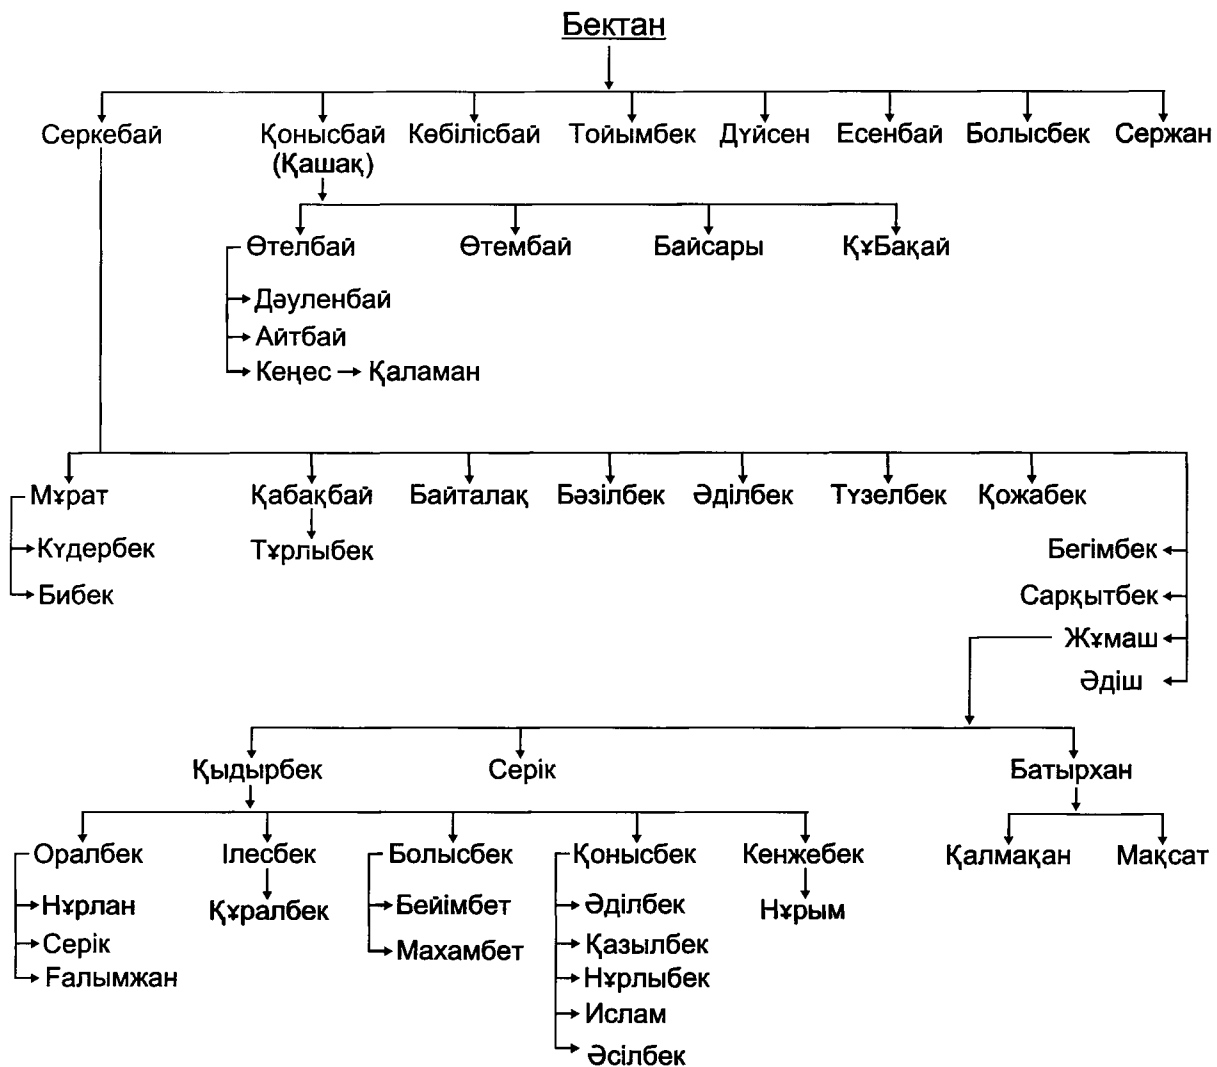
Бектан

Серкебай
Қонысбай (Қашақ)
Көбілісбай
Тойымбек
Дүйсен
Есенбай
Болысбек
Сержан

Өтелбай
Өтембай
Байсары
ҚұБақай

Дәуленбай
Айтбай
Кеңес → Қаламан

Мұрат
Қабақбай
Байталақ
Бәзілбек
Әділбек
Түзелбек
Қожабек

Күдербек
Бибек

Тұрлыбек

Бегімбек
Сарқытбек
Жұмаш
Әдіш

Қыдырбек
Серік
Батырхан

Оралбек
Ілесбек
Болысбек
Қонысбек
Кенжебек

Қалмақан
Мақсат

Нұрлан
Серік
Ғалымжан

Құралбек

Бейімбет
Махамбет

Әділбек
Қазылбек
Нұрлыбек
Ислам
Әсілбек

Нұрым